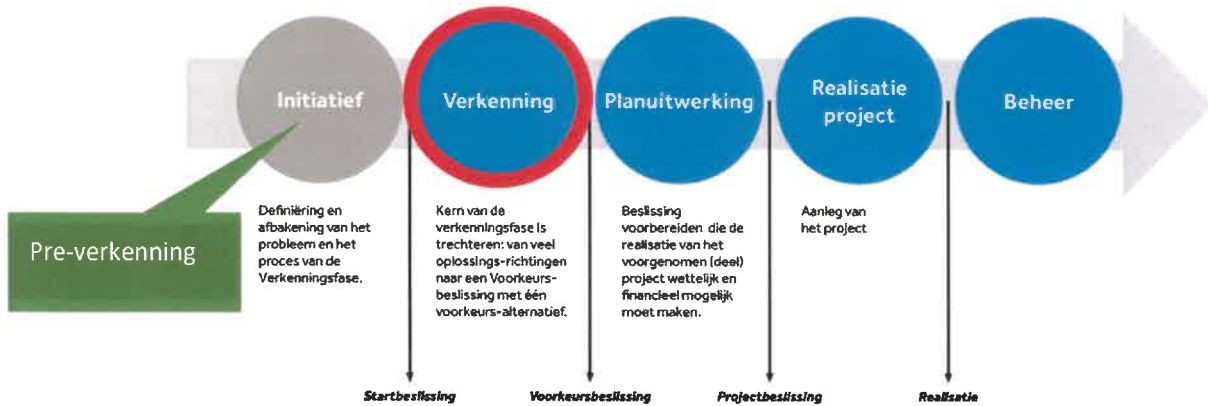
Initiatief

Verkenning

Planuitwerking

Realisatie project

Beheer

Pre-verkenning

Definiëring en afbakening van het probleem en het proces van de Verkenningsfase.

Kern van de verkenningsfase is trechteren: van veel oplossings-richtingen naar een Voorkeurs-beslissing met één voorkeurs-alternatief.

Beslissing voorbereiden die de realisatie van het voorgenomen (deel) project wettelijk en financieel mogelijk moet maken.

Aanleg van het project

Startbeslissing

Voorkeursbeslissing

Projectbeslissing

Realisatie